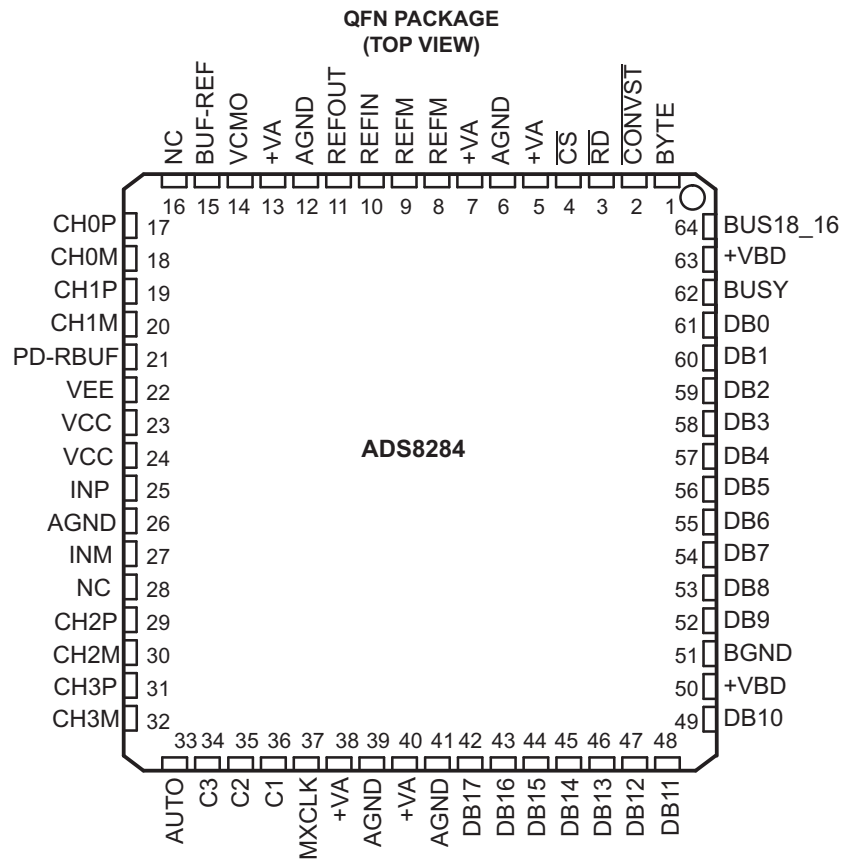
QFN PACKAGE
(TOP VIEW)

NC 16
BUF-REF 15
VCMO 14
+VA 13
AGND 12
REFOUT 11
REFIN 10
REFM 9
REFM 8
+VA 7
AGND 6
+VA 5
$\overline{CS}$ 4
$\overline{RD}$ 3
$\overline{CONVST}$ 2
BYTE 1

CH0P 17
CH0M 18
CH1P 19
CH1M 20
PD-RBUF 21
VEE 22
VCC 23
VCC 24
INP 25
AGND 26
INM 27
NC 28
CH2P 29
CH2M 30
CH3P 31
CH3M 32

ADS8284

64 BUS18_16
63 +VBD
62 BUSY
61 DB0
60 DB1
59 DB2
58 DB3
57 DB4
56 DB5
55 DB6
54 DB7
53 DB8
52 DB9
51 BGND
50 +VBD
49 DB10

33 AUTO
34 C3
35 C2
36 C1
37 MXCLK
38 +VA
39 AGND
40 +VA
41 AGND
42 DB17
43 DB16
44 DB15
45 DB14
46 DB13
47 DB12
48 DB11